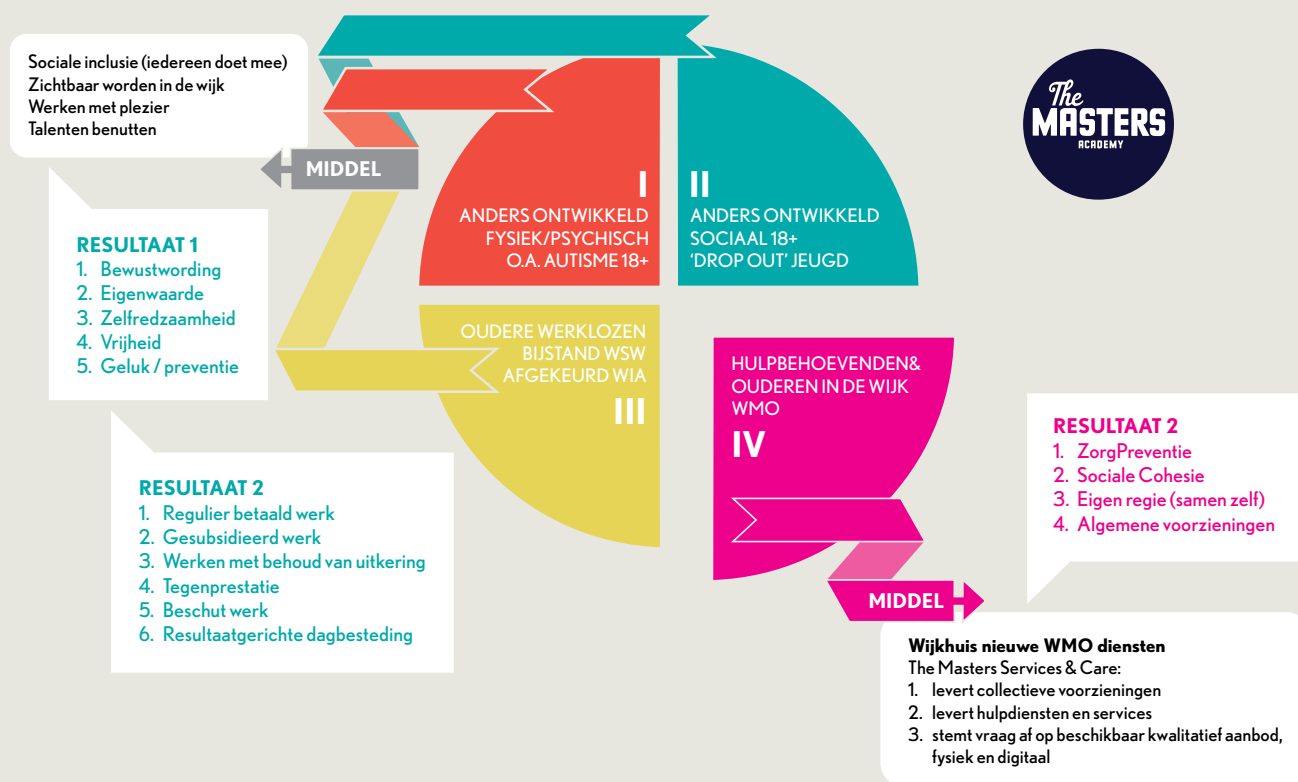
Sociale inclusie (iedereen doet mee)
Zichtbaar worden in de wijk
Werken met plezier
Talenten benutten

MIDDEL

The MASTERS ACADEMY

I
ANDERS ONTWIKKELD
FYSIEK/PSYCHISCH
O.A. AUTISME 18+

II
ANDERS ONTWIKKELD
SOCIAAL 18+
'DROP OUT' JEUGD

RESULTAAT 1
1. Bewustwording
2. Eigenwaarde
3. Zelfredzaamheid
4. Vrijheid
5. Geluk / preventie

OUDERE WERKLOZEN
BIJSTAND WSW
AFGEKEURD WIA
III

HULPBEHOEVENDEN&
OUDEREN IN DE WIJK
WMO
IV

RESULTAAT 2
1. ZorgPreventie
2. Sociale Cohesie
3. Eigen regie (samen zelf)
4. Algemene voorzieningen

RESULTAAT 2
1. Regulier betaald werk
2. Gesubsidieerd werk
3. Werken met behoud van uitkering
4. Tegenprestatie
5. Beschut werk
6. Resultaatgerichte dagbesteding

MIDDEL

Wijkhuis nieuwe WMO diensten
The Masters Services & Care:
1. levert collectieve voorzieningen
2. levert hulpdiensten en services
3. stemt vraag af op beschikbaar kwalitatief aanbod, fysiek en digitaal